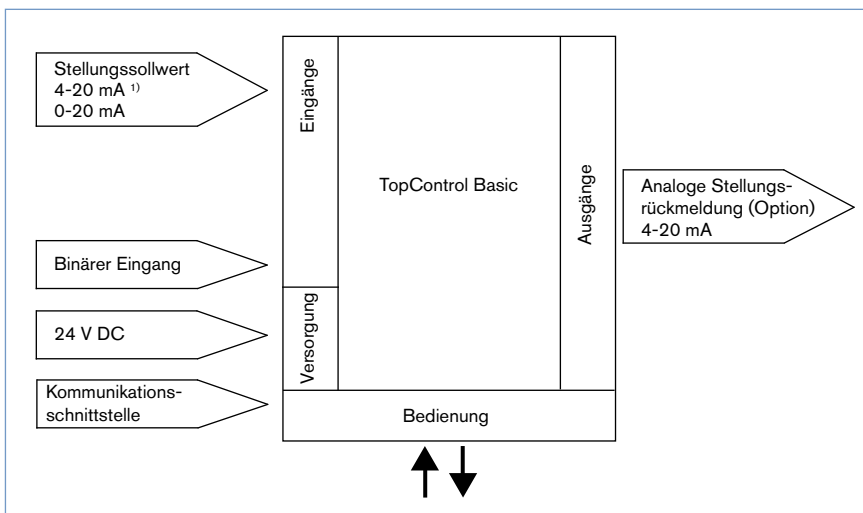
Stellungssollwert
4-20 mA $^{1)}$
0-20 mA

Eingänge

TopControl Basic

Ausgänge

Analoge Stellungsrückmeldung (Option)
4-20 mA

Binärer Eingang

Versorgung

24 V DC

Kommunikationsschnittstelle

Bedienung